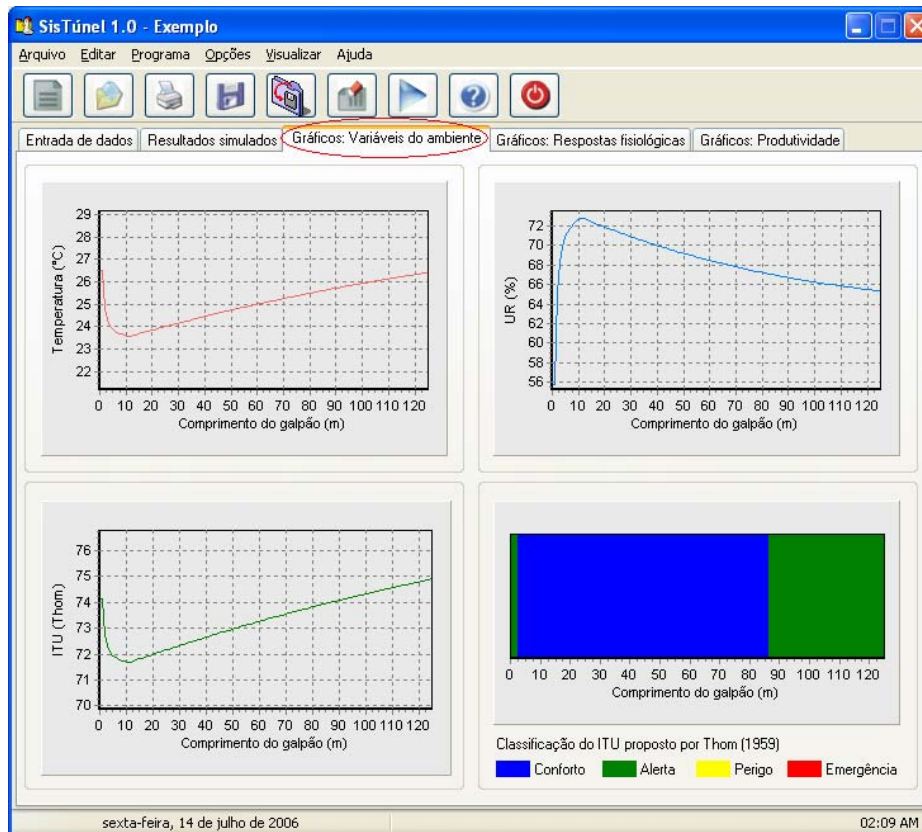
SisTúnel 1.0 - Exemplo

Arquivo Editar Programa Opções Visualizar Ajuda

Entrada de dados | Resultados simulados | Gráficos: Variáveis do ambiente | Gráficos: Respostas fisiológicas | Gráficos: Produtividade

Temperatura (°C)
29 28 27 26 25 24 23 22
0 10 20 30 40 50 60 70 80 90 100 110 120
Comprimento do galpão (m)

UR (%)
72 70 68 66 64 62 60 58 56
0 10 20 30 40 50 60 70 80 90 100 110 120
Comprimento do galpão (m)

ITU (Thom)
76 75 74 73 72 71 70
0 10 20 30 40 50 60 70 80 90 100 110 120
Comprimento do galpão (m)

0 10 20 30 40 50 60 70 80 90 100 110 120
Comprimento do galpão (m)

Classificação do ITU proposto por Thom (1959)
Conforto Alerta Perigo Emergência

sexta-feira, 14 de julho de 2006
02:09 AM